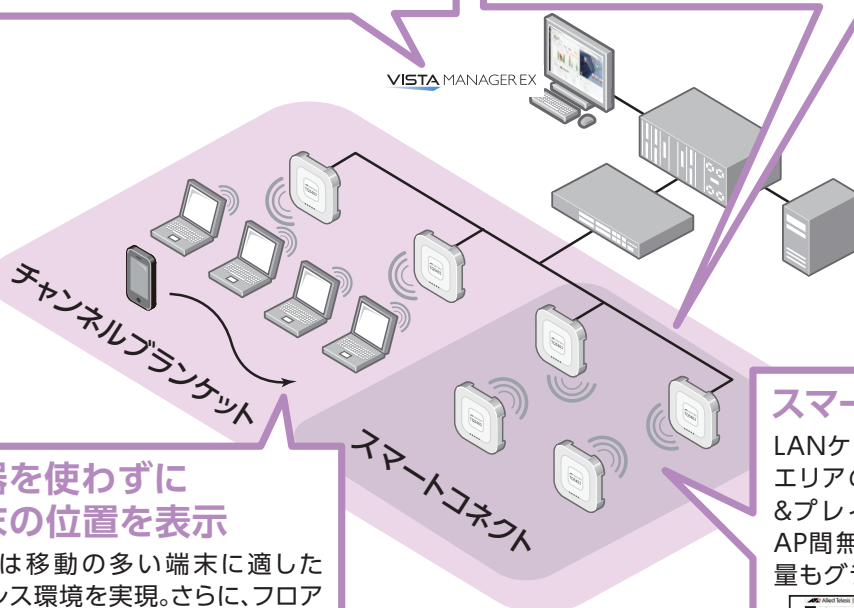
VISTA MANAGER EX

チャンネルブランケット

スマートコネクト

器を使わずに
末の位置を表示

は移動の多い端末に適した
レス環境を実現。さらに、フロア

スマー

LANケ
エリアの
&プレイ
AP間無
量もグ

Allied Telesis